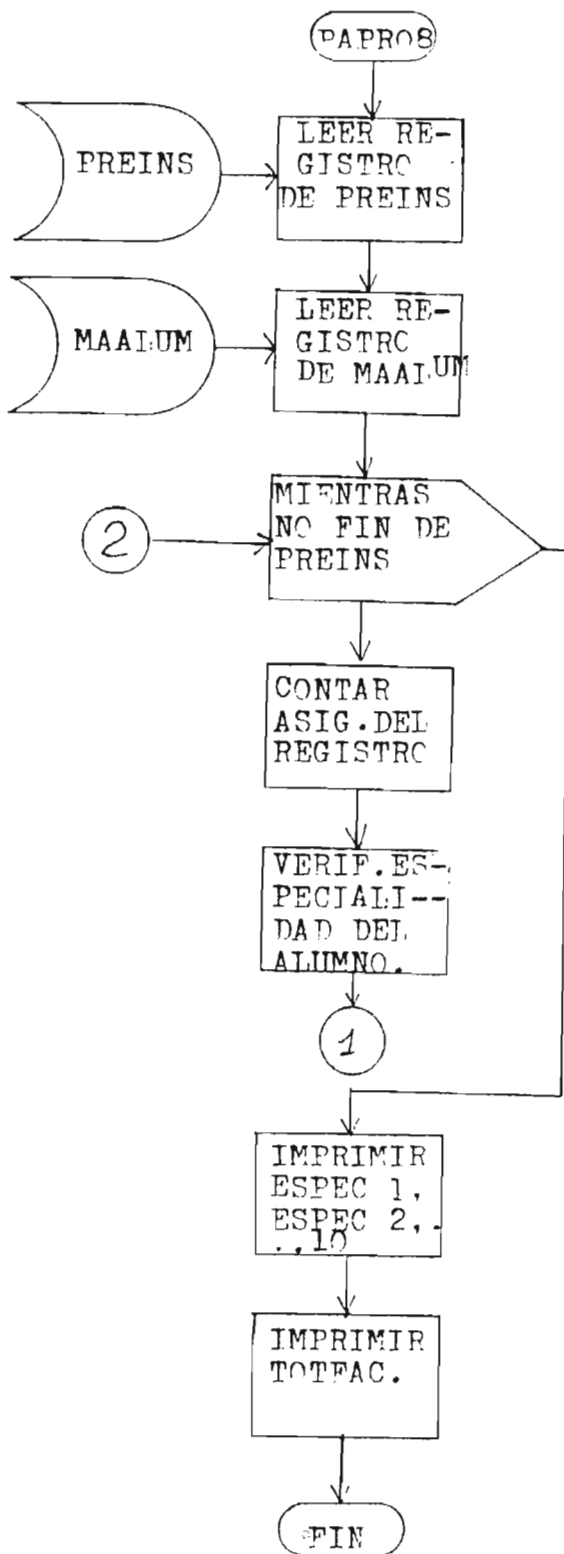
PAPRO8

PREINS

LEER REGISTRO DE PREINS

MAALUM

LEER REGISTRO DE MAALUM

2

MIENTRAS NO FIN DE PREINS

CONTAR ASIG.DEL REGISTRO

VERIF.ESPECIALI--DAD DEL ALUMNO.

1

IMPRIMIR ESPEC 1, ESPEC 2,. ., 10

IMPRIMIR TOTFAC.

FIN